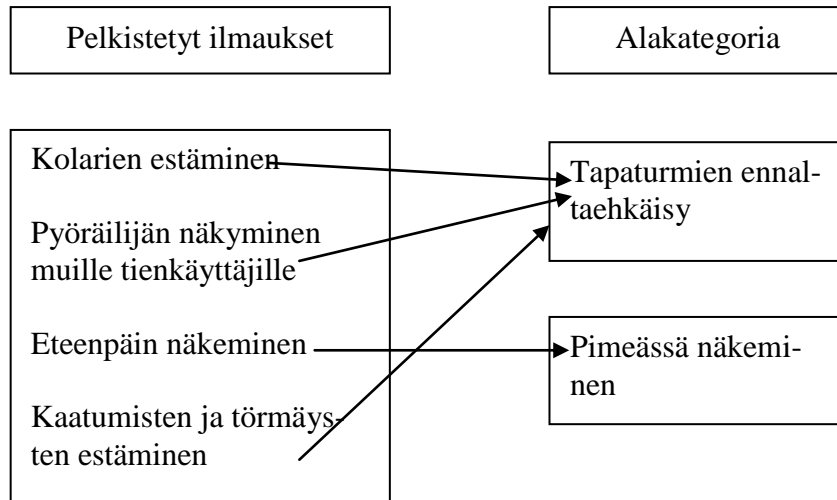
Pelkistetyt ilmaukset

Alakategoria

Kolarien estäminen

Pyöräilijän näkyminen muille tienkäyttäjille

Eteenpäin näkeminen

Kaatumisten ja törmäysten estäminen

Tapaturmien ennaltaehkäisy

Pimeässä näkeminen